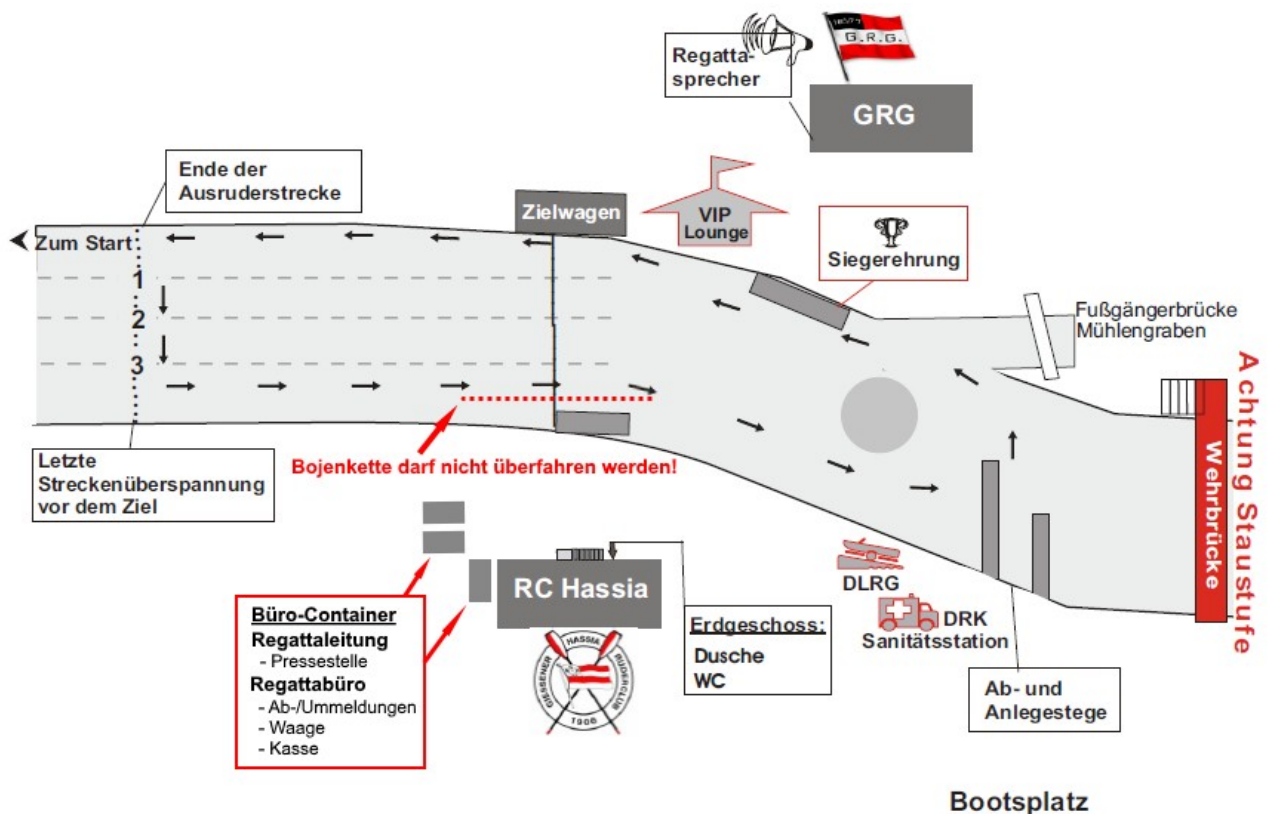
G.R.G.

Regatta-sprecher

GRG

Ende der Ausruderstrecke

Zielwagen

VIP Lounge

Siegerehrung

Zum Start

1

2

3

Fußgängerbrücke Mühlengraben

Achtung Staustufe

Wehrbrücke

Bojenkette darf nicht überfahren werden!

Letzte Streckenüberspannung vor dem Ziel

RC Hassia

DLRG

DRK Sanitätsstation

Erdgeschoss:

Dusche

WC

Büro-Container

Regattaleitung

- Pressestelle

Regattabüro

- Ab-/Ummeldungen

- Waage

- Kasse

GIESSENER HASSIA RUDERCLUB 1906

Ab- und Anlegestege

Bootsplatz